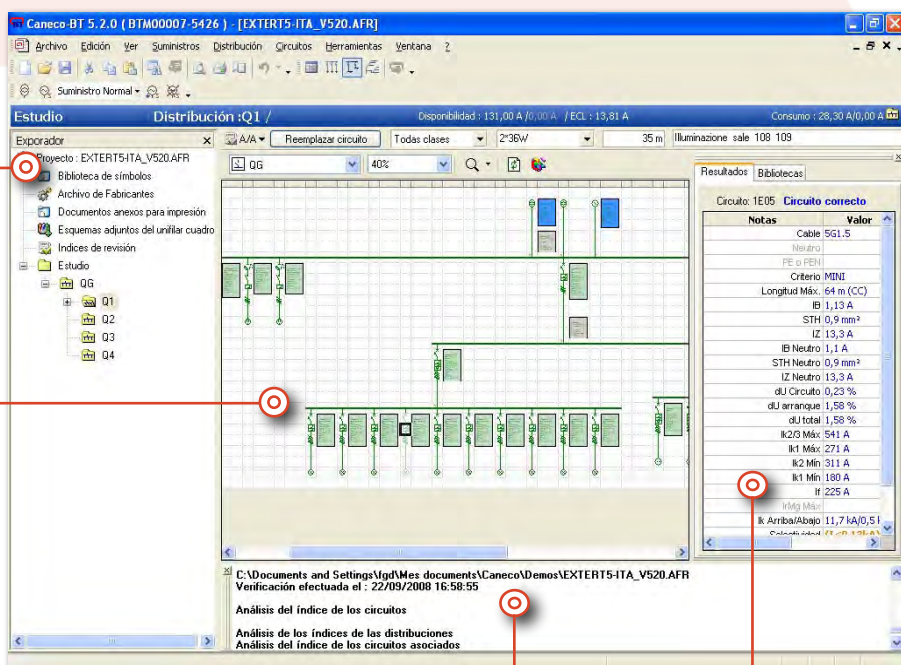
Caneco-BT 5.2.0 (BTM00007-5426) - [EXTERT5-ITA_V520.AFR]

Archivo Edición Ver Suministros Distribución Circuitos Herramientas Ventana ?

Suministro Normal

Estudio Distribución :Q1 / Disponibilidad : 131,00 A / 0,00 A / ECL : 13,81 A Consumo : 28,30 A/0,00 A

Exporador

Proyecto : EXTERT5-ITA_V520.AFR
Biblioteca de símbolos
Archivo de Fabricantes
Documentos anexos para impresión
Esquemas adjuntos del unifilar cuadro
Indices de revisión
Estudio
QG
Q1
Q2
Q3
Q4

A/A Reemplazar circuito Todas clases 2*36W 35 m Illuminazione sale 108 109

QG 40%

Resultados Bibliotecas

Circuito: 1E05 Circuito correcto

| Notas | Valor |
|---|---|
| Cable | 5G1.5 |
| Neutro | |
| PE o PEN | |
| Criterio | MINI |
| Longitud Máx. | 64 m (CC) |
| IB | 1,13 A |
| STH | 0,9 mm² |
| IZ | 13,3 A |
| IB Neutro | 1,1 A |
| STH Neutro | 0,9 mm² |
| IZ Neutro | 13,3 A |
| dU Circuito | 0,23 % |
| dU arranque | 1,58 % |
| dU total | 1,58 % |
| Ik2/3 Máx | 541 A |
| Ik1 Máx | 271 A |
| Ik2 Mín | 311 A |
| Ik1 Mín | 180 A |
| If | 225 A |
| IrMg Máx | |
| Ik Arriba/Abajo | 11,7 kA/0,5 k |
| Selectividad | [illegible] |

C:\Documents and Settings\fgd\Mes documents\Caneco\Demos\EXTERT5-ITA_V520.AFR
Verificación efectuada el : 22/09/2008 16:58:55

Análisis del índice de los circuitos

Análisis de los índices de las distribuciones
Análisis del índice de los circuitos asociados